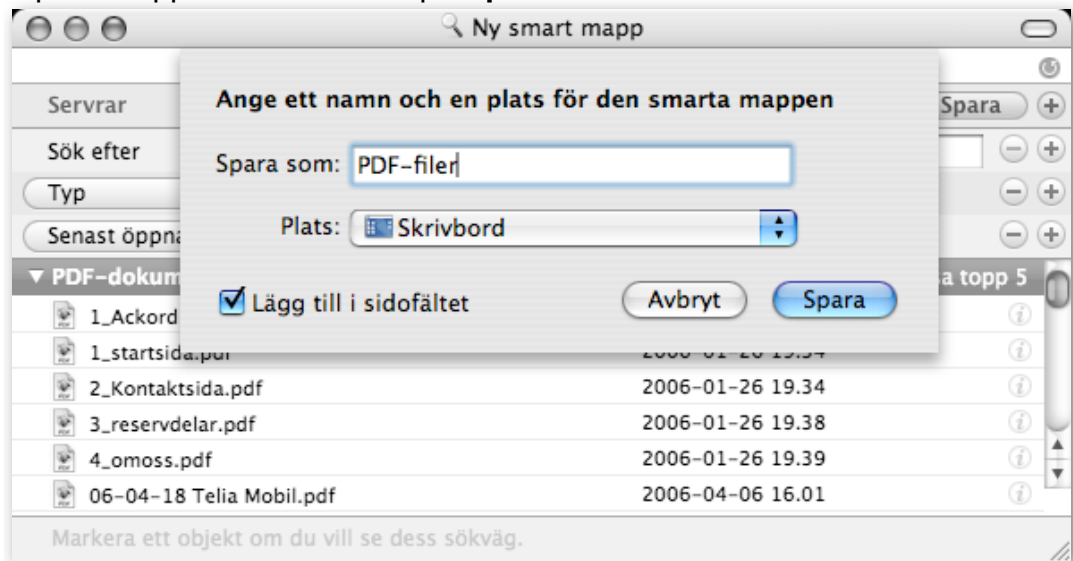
Ny smart mapp

Servrar

Spara

Sök efter

Typ

Senast öppna

▼ PDF-dokum

a topp 5

Ange ett namn och en plats för den smarta mappen

Spara som: PDF-filer

Plats: Skrivbord

Lägg till i sidofältet

Avbryt

Spara

1_Ackord

1_startsida.pdf

2_Kontaktsida.pdf 2006-01-26 19.34

3_reservdelar.pdf 2006-01-26 19.38

4_omoss.pdf 2006-01-26 19.39

06-04-18 Telia Mobil.pdf 2006-04-06 16.01

Markera ett objekt om du vill se dess sökväg.